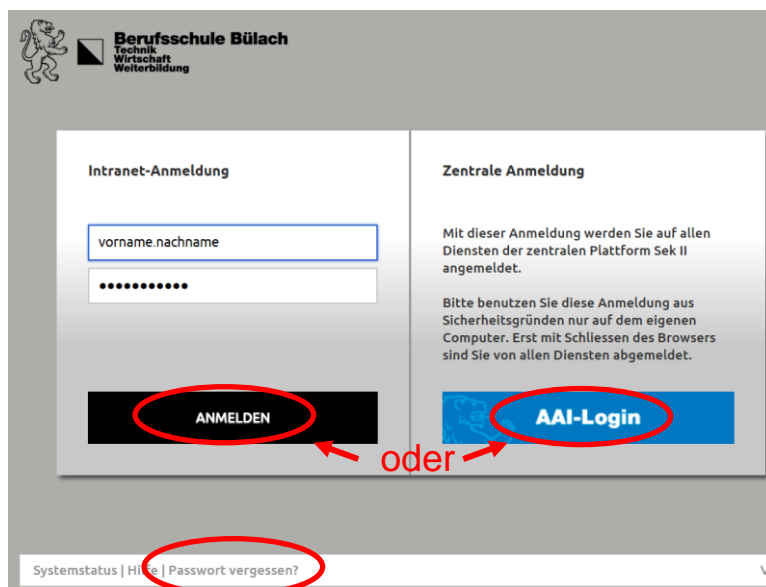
Berufsschule Bülach
Technik
Wirtschaft
Weiterbildung

Intranet-Anmeldung

vorname.nachname

•••••••••••

ANMELDEN

Zentrale Anmeldung

Mit dieser Anmeldung werden Sie auf allen Diensten der zentralen Plattform Sek II angemeldet.

Bitte benutzen Sie diese Anmeldung aus Sicherheitsgründen nur auf dem eigenen Computer. Erst mit Schliessen des Browsers sind Sie von allen Diensten abgemeldet.

AAI-Login

oder

Systemstatus | Hi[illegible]e | Passwort vergessen?

V